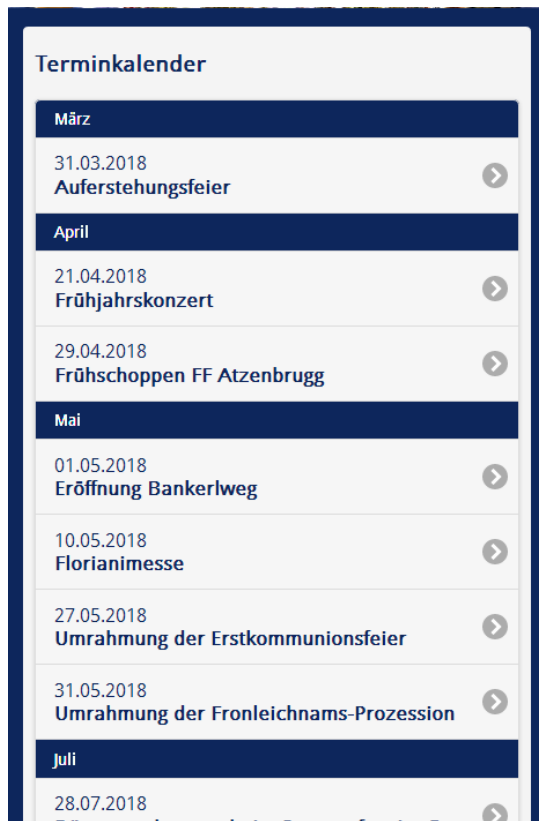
Terminkalender

März

31.03.2018
Auferstehungsfeier

April

21.04.2018
Frühjahrskonzert

29.04.2018
Frühschoppen FF Atzenbrugg

Mai

01.05.2018
Eröffnung Bankerlweg

10.05.2018
Florianimesse

27.05.2018
Umrahmung der Erstkommunionsfeier

31.05.2018
Umrahmung der Fronleichnams-Prozession

Juli

28.07.2018
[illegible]